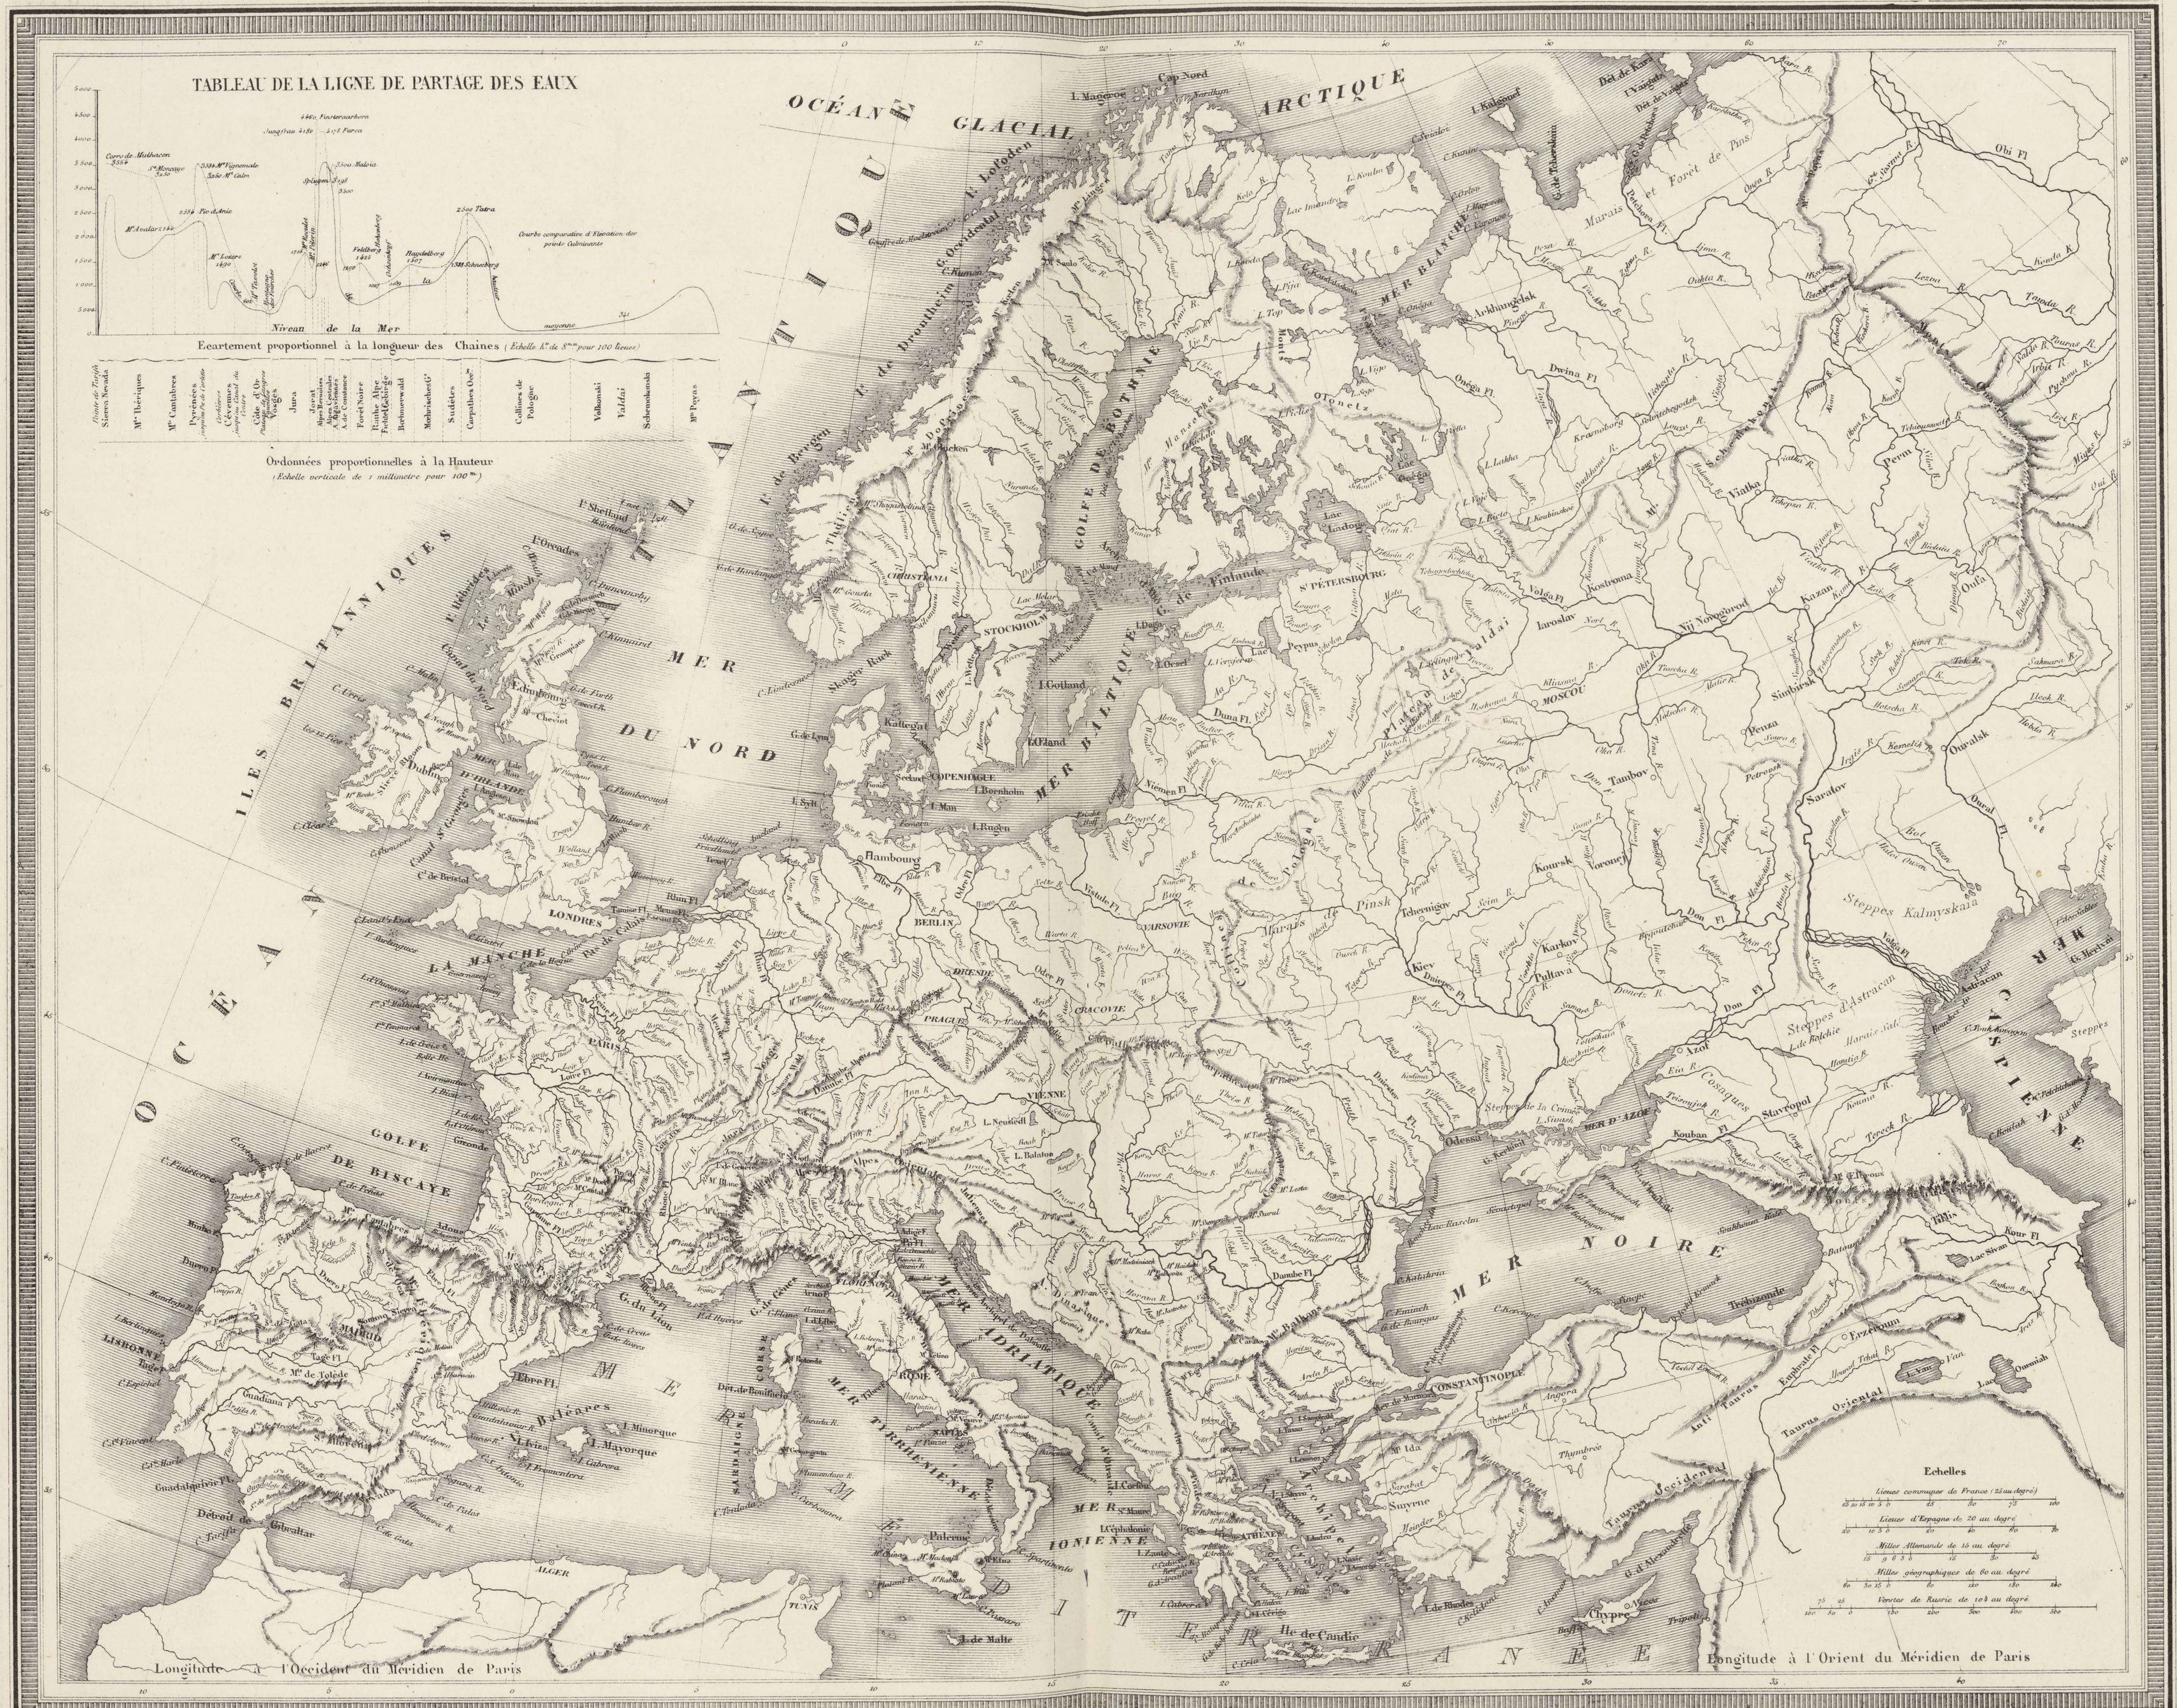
TABLEAU DE LA LIGNE DE PARTAGE DES EAUX

Niveau de la Mer

Ecartement proportionnel à la longueur des Chaines

Ordonnées proportionnelles à la Hauteur

OCÉAN GLACIAL ARCTIQUE

OCÉAN ATLANTIQUE

ILES BRITANNIQUES

MER DU NORD

LA MANCHE

GOLFE DE BISCAYE

GOLFE DE BOTHNIE

G. de Finlande

MER BALTIQUE

MER BLANCHE

MER CASPIENNE

MER NOIRE

MER D'AZOF

MER ADRIATIQUE

MER TYRRHÉNIENNE

MER IONIENNE

MER MÉDITERRANÉE

LONDRES

PARIS

LISBONNE

MADRID

BERLIN

VIENNE

COPENHAGUE

STOCKHOLM

CHRISTIANIA

S.T PETERSBOURG

MOSCOU

VARSOVIE

CONSTANTINOPLE

Baléares

Ile de Candie

Ile de Malte

Chypre

ALGER

TUNIS

Echelles

Longitude à l'Occident du Méridien de Paris

Longitude à l'Orient du Méridien de Paris